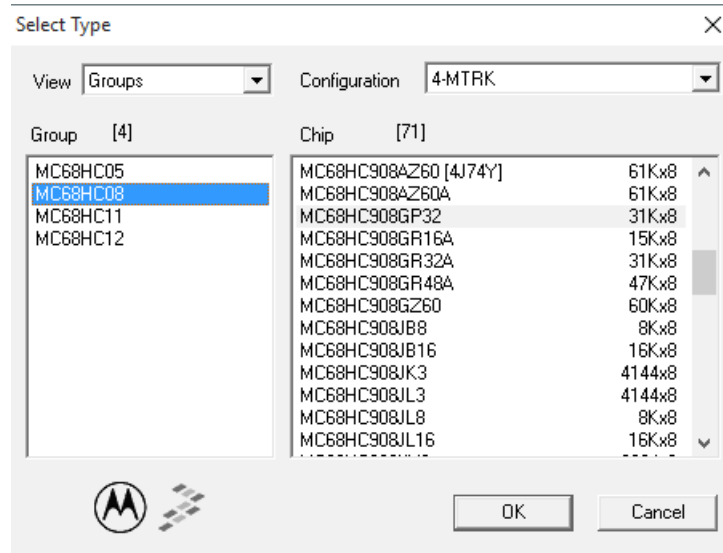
Select Type

View Groups

Configuration 4-MTRK

Group [4]

Chip [71]

MC68HC05
MC68HC08
MC68HC11
MC68HC12

| | |
|---|---|
| MC68HC908AZ60 [4J74Y] | 61Kx8 |
| MC68HC908AZ60A | 61Kx8 |
| MC68HC908GP32 | 31Kx8 |
| MC68HC908GR16A | 15Kx8 |
| MC68HC908GR32A | 31Kx8 |
| MC68HC908GR48A | 47Kx8 |
| MC68HC908GZ60 | 60Kx8 |
| MC68HC908JB8 | 8Kx8 |
| MC68HC908JB16 | 16Kx8 |
| MC68HC908JK3 | 4144x8 |
| MC68HC908JL3 | 4144x8 |
| MC68HC908JL8 | 8Kx8 |
| MC68HC908JL16 | 16Kx8 |
| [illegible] | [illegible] |

OK

Cancel